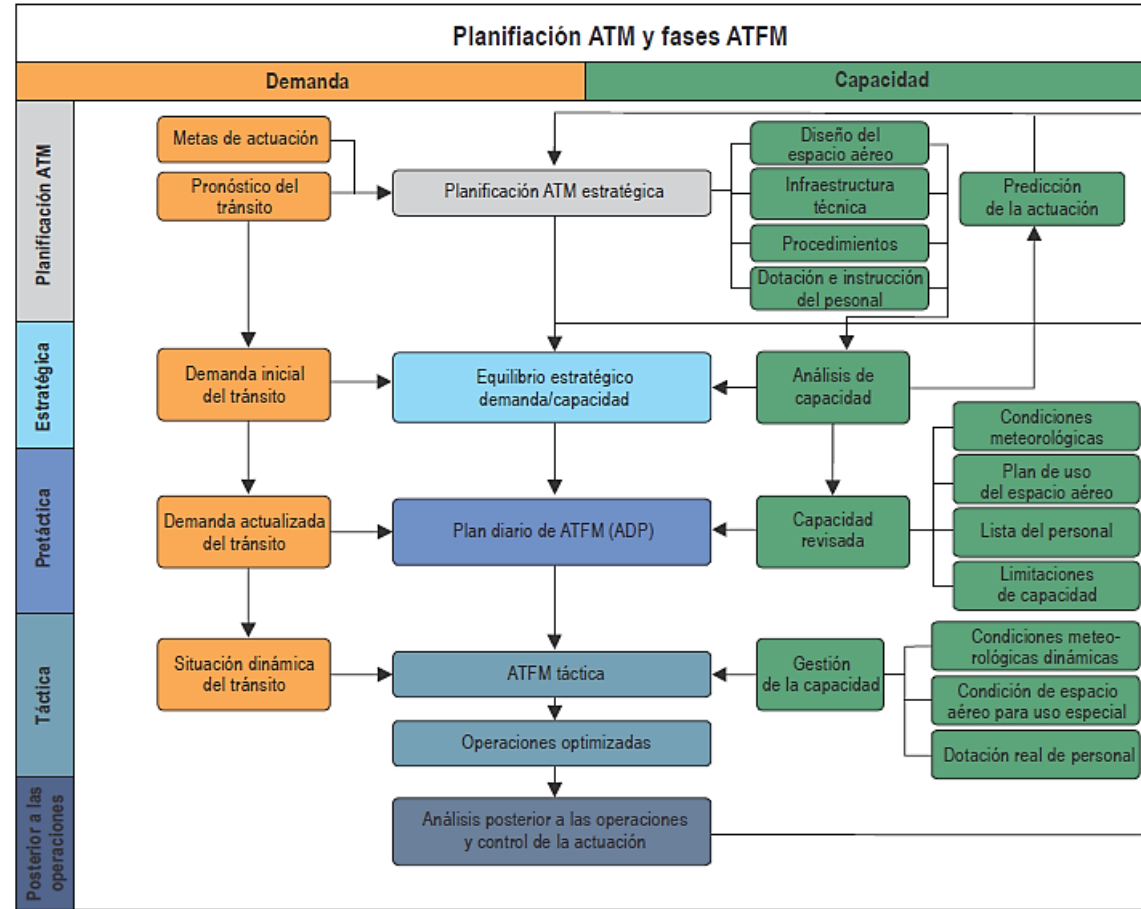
Planificación ATM y fases ATFM

Demanda

Capacidad

Planificación ATM

Metas de actuación

Pronóstico del tránsito

Planificación ATM estratégica

Diseño del espacio aéreo

Infraestructura técnica

Procedimientos

Dotación e instrucción del pesonal

Predicción de la actuación

Estratégica

Demanda inicial del tránsito

Equilibrio estratégico demanda/capacidad

Análisis de capacidad

Pretáctica

Condiciones meteorológicas

Plan de uso del espacio aéreo

Demanda actualizada del tránsito

Plan diario de ATFM (ADP)

Capacidad revisada

Lista del personal

Limitaciones de capacidad

Táctica

Condiciones meteorológicas dinámicas

Situación dinámica del tránsito

ATFM táctica

Gestión de la capacidad

Condición de espacio aéreo para uso especial

Operaciones optimizadas

Dotación real de personal

Posterior a las operaciones

Análisis posterior a las operaciones y control de la actuación